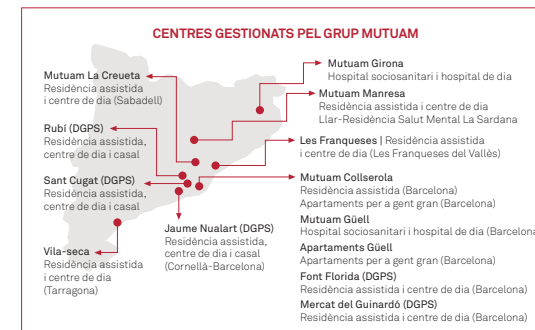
CENTRES GESTIONATS PEL GRUP MUTUAM

Mutuam La Creueta
Residència assistida i centre de dia (Sabadell)

Rubí (DGPS)
Residència assistida, centre de dia i casal

Sant Cugat (DGPS)
Residència assistida, centre de dia i casal

Vila-seca
Residència assistida i centre de dia (Tarragona)

Jaume Nualart (DGPS)
Residència assistida, centre de dia i casal (Cornellà-Barcelona)

Mutuam Girona
Hospital sociosanitari i hospital de dia

Mutuam Manresa
Residència assistida i centre de dia
Llar-Residència Salut Mental La Sardana

Les Franqueses | Residència assistida i centre de dia (Les Franqueses del Vallès)

Mutuam Collserola
Residència assistida (Barcelona)
Apartaments per a gent gran (Barcelona)

Mutuam Güell
Hospital sociosanitari i hospital de dia (Barcelona

Apartaments Güell
Apartaments per a gent gran (Barcelona)

Font Florida (DGPS)
Residència assistida i centre de dia (Barcelona)

Mercat del Guinardó (DGPS)
Residència assistida i centre de dia (Barcelona)